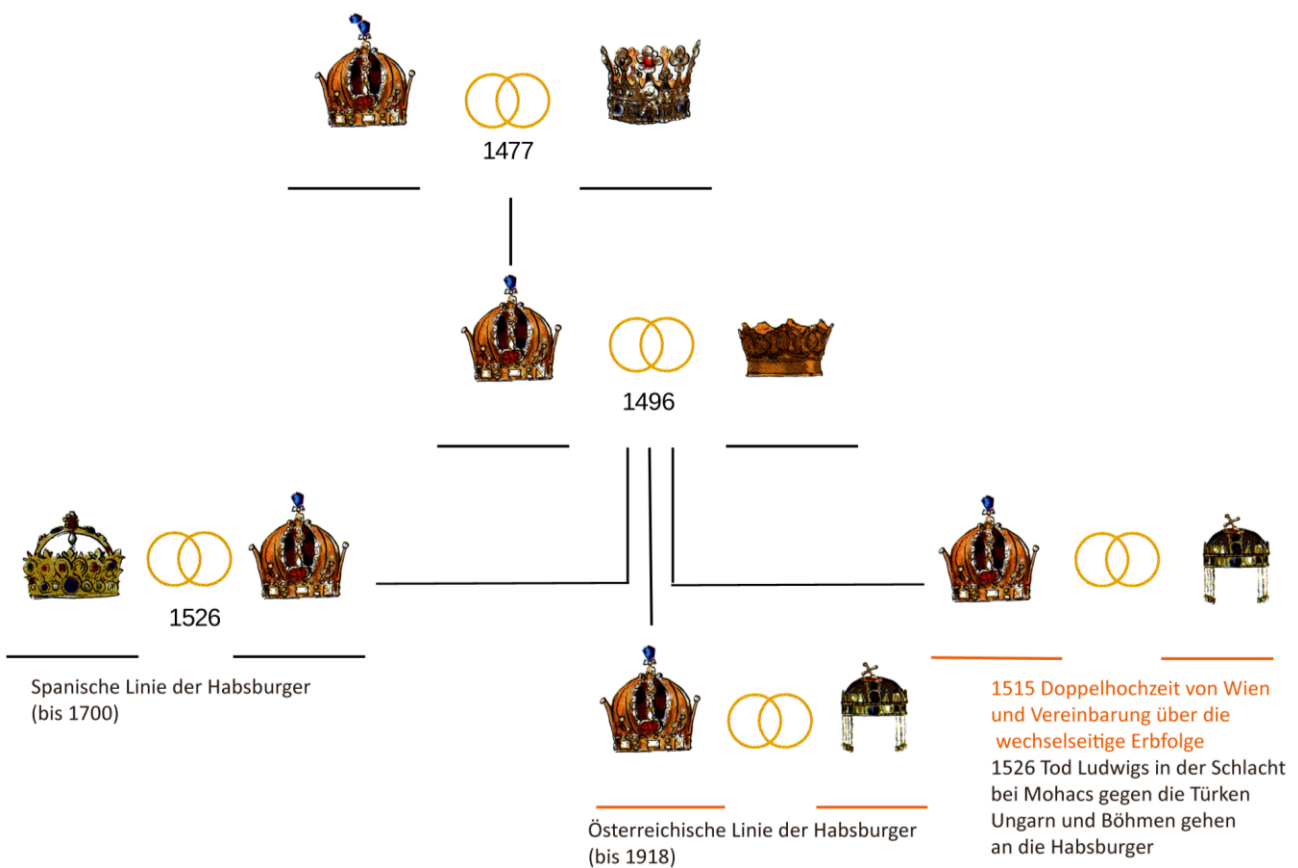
1477

1496

1526

Spanische Linie der Habsburger (bis 1700)

Österreichische Linie der Habsburger (bis 1918)

1515 Doppelhochzeit von Wien und Vereinbarung über die wechselseitige Erbfolge
1526 Tod Ludwigs in der Schlacht bei Mohacs gegen die Türken Ungarn und Böhmen gehen an die Habsburger